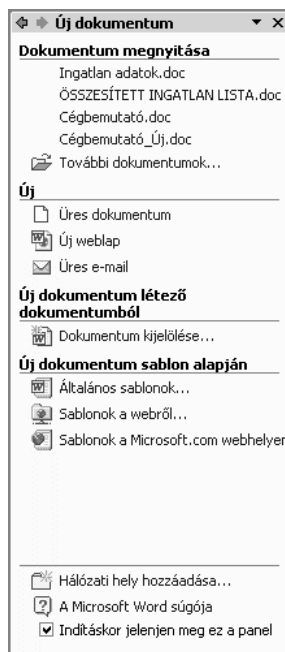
Új dokumentum

Dokumentum megnyitása

Ingatlan adatok.doc

ÖSSZESÍTETT INGATLAN LISTA.doc

Cégbemutató.doc

Cégbemutató_Új.doc

További dokumentumok...

Új

Üres dokumentum

Új weblap

Üres e-mail

Új dokumentum létező dokumentumból

Dokumentum kijelölése...

Új dokumentum sablon alapján

Általános sablonok...

Sablonok a webről...

Sablonok a Microsoft.com webhelyen

Hálózati hely hozzáadása...

A Microsoft Word súgója

Indításkor jelenjen meg ez a panel